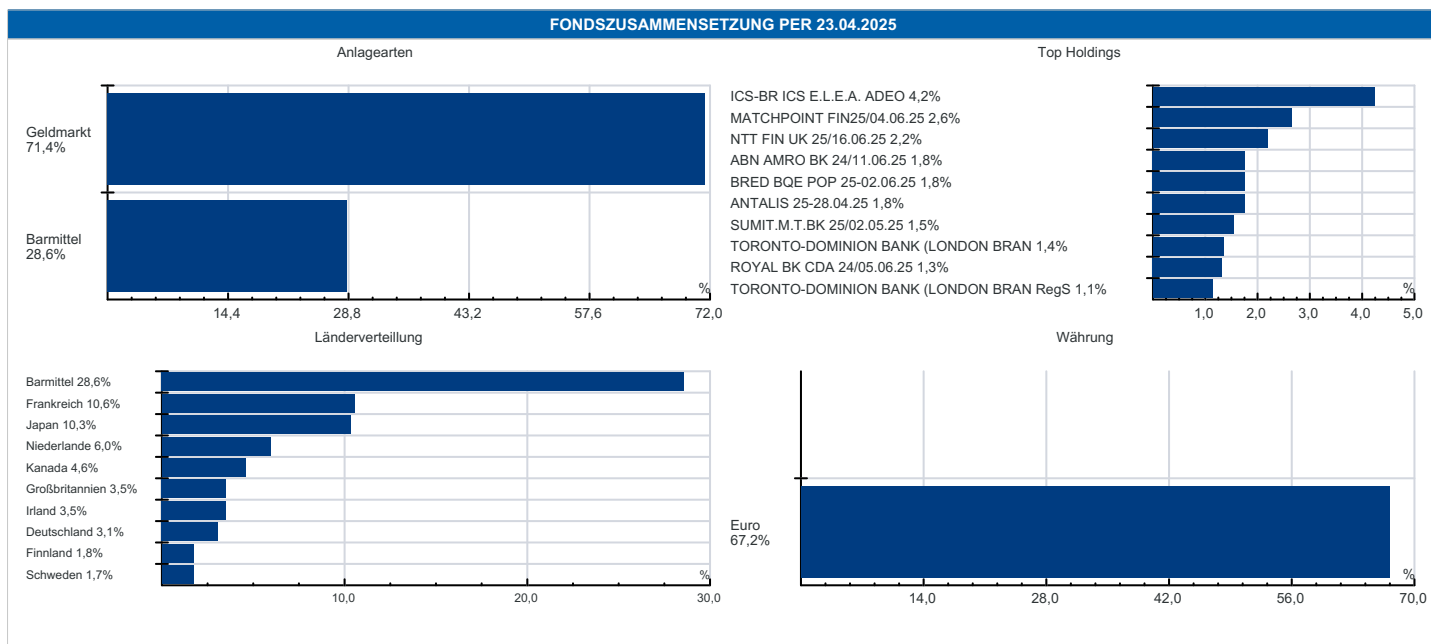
FONDSZUSAMMENSETZUNG PER 23.04.2025

Anlagearten

Geldmarkt 71,4%

Barmittel 28,6%

%

14,4 28,8 43,2 57,6 72,0

Top Holdings

ICS-BR ICS E.L.E.A. ADEO 4,2%
MATCHPOINT FIN25/04.06.25 2,6%
NTT FIN UK 25/16.06.25 2,2%
ABN AMRO BK 24/11.06.25 1,8%
BRED BQE POP 25-02.06.25 1,8%
ANTALIS 25-28.04.25 1,8%
SUMIT.M.T.BK 25/02.05.25 1,5%
TORONTO-DOMINION BANK (LONDON BRAN 1,4%
ROYAL BK CDA 24/05.06.25 1,3%
TORONTO-DOMINION BANK (LONDON BRAN RegS 1,1%

%

1,0 2,0 3,0 4,0 5,0

Länderverteillung

Barmittel 28,6%
Frankreich 10,6%
Japan 10,3%
Niederlande 6,0%
Kanada 4,6%
Großbritannien 3,5%
Irland 3,5%
Deutschland 3,1%
Finnland 1,8%
Schweden 1,7%

%

10,0 20,0 30,0

Währung

Euro 67,2%

%

14,0 28,0 42,0 56,0 70,0